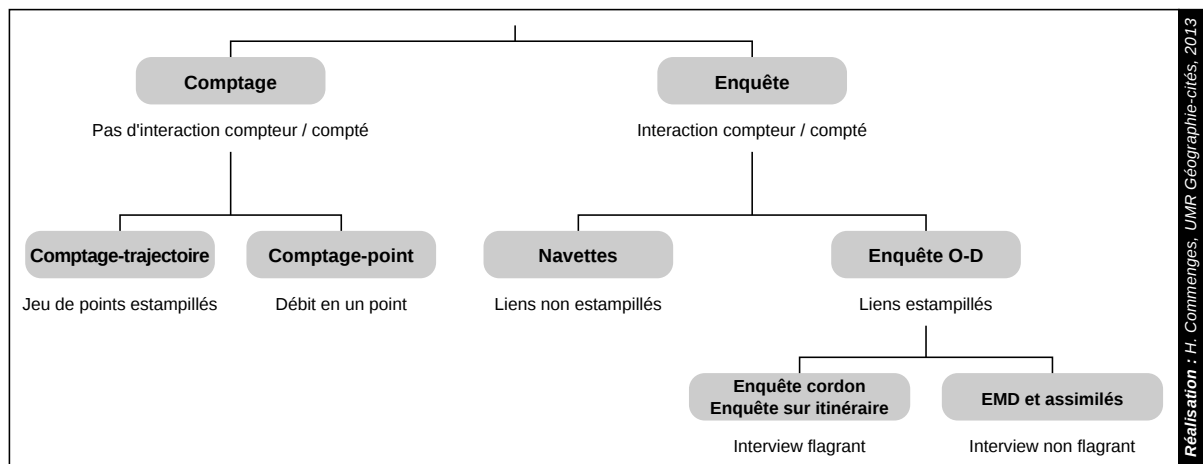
Comptage

Pas d'interaction compteur / compté

Enquête

Interaction compteur / compté

Comptage-trajectoire

Jeu de points estampillés

Comptage-point

Débit en un point

Navettes

Liens non estampillés

Enquête O-D

Liens estampillés

Enquête cordon
Enquête sur itinéraire

Interview flagrant

EMD et assimilés

Interview non flagrant

Réalisation : H. Commenges, UMR Géographie-cités, 2013